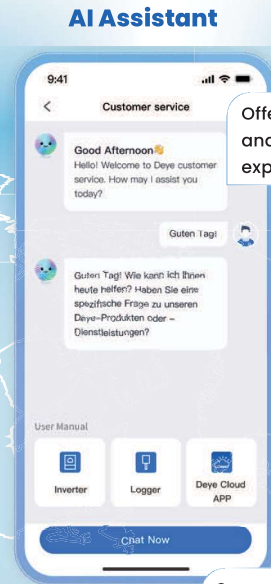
AI Assistant

9:41

Customer service

Offe
and
exp

Good Afternoon👋
Hello! Welcome to Deye customer service. How may I assist you today?

Guten Tag!

Guten Tag! Wie kann ich Ihnen heute helfen? Haben Sie eine spezifische Frage zu unseren Deye-Produkten oder -Dienstleistungen?

User Manual

Inverter

Logger

Deye Cloud APP

Chat Now